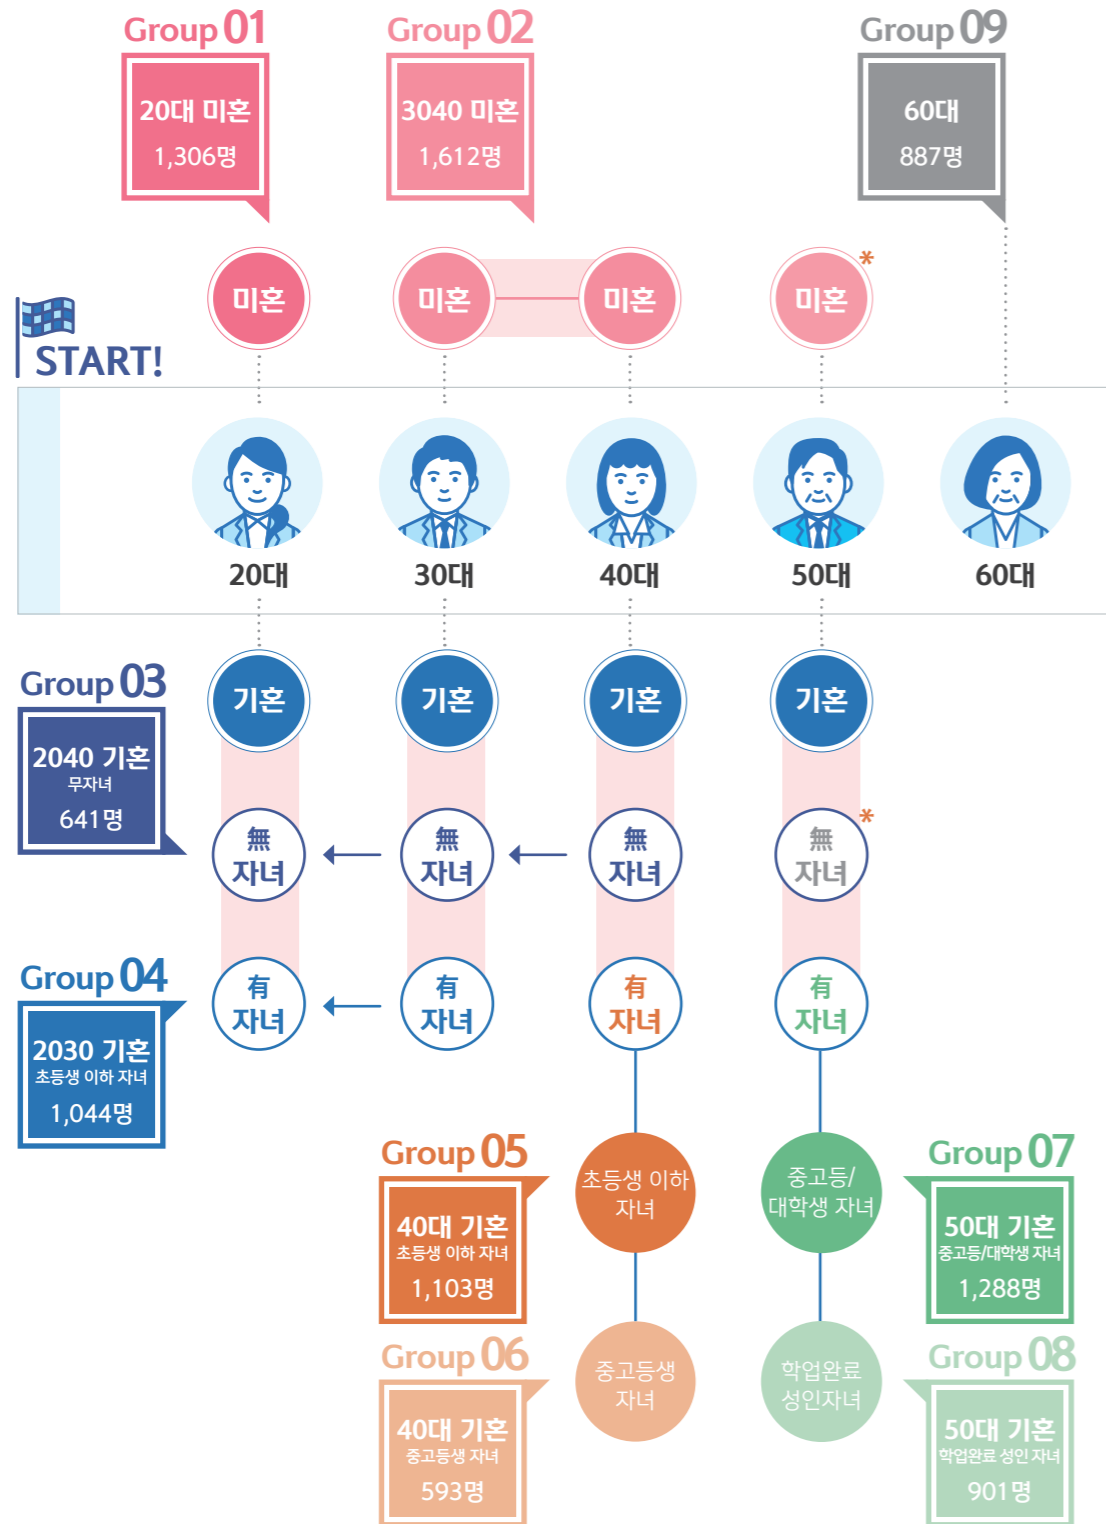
Group 01
20대 미혼
1,306명

Group 02
3040 미혼
1,612명

Group 09
60대
887명

START!

미혼 미혼 미혼 미혼*

20대 30대 40대 50대 60대

Group 03
2040 기혼
무자녀
641명

기혼 기혼 기혼 기혼

無 자녀 無 자녀 無 자녀 無 자녀*

Group 04
2030 기혼
초등생 이하 자녀
1,044명

有 자녀 有 자녀 有 자녀 有 자녀

Group 05
40대 기혼
초등생 이하 자녀
1,103명

초등생 이하 자녀

중고등/ 대학생 자녀

Group 07
50대 기혼
중고등/대학생 자녀
1,288명

Group 06
40대 기혼
중고등생 자녀
593명

중고등생 자녀

학업완료 성인자녀

Group 08
50대 기혼
학업완료 성인 자녀
901명